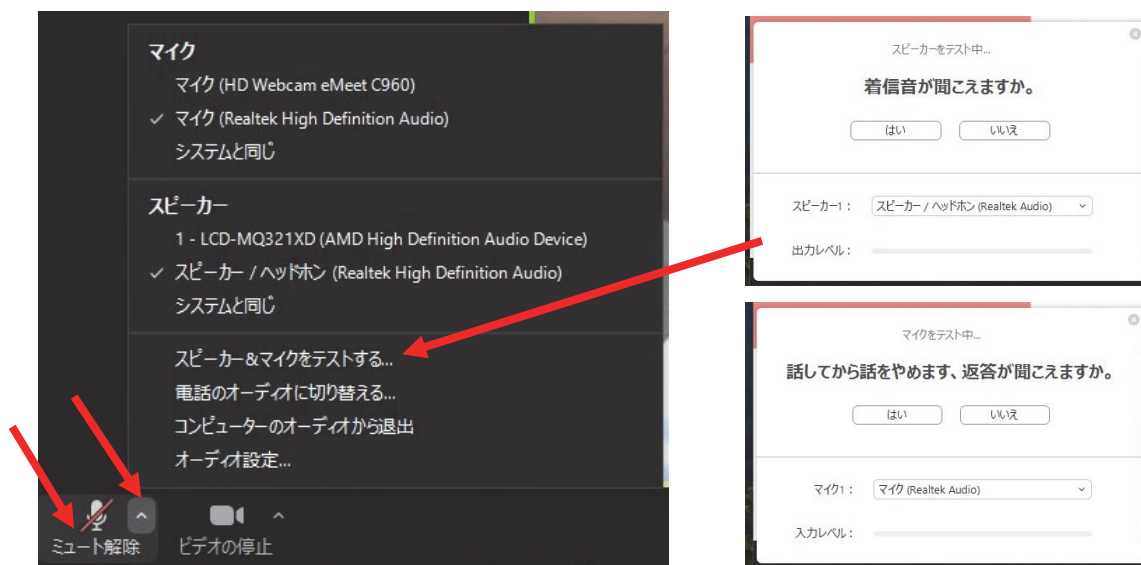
マイク
マイク (HD Webcam eMeet C960)
✓ マイク (Realtek High Definition Audio)
システムと同じ

スピーカー
1 - LCD-MQ321XD (AMD High Definition Audio Device)
✓ スピーカー / ヘッドホン (Realtek High Definition Audio)
システムと同じ

スピーカー&マイクをテストする...
電話のオーディオに切り替える...
コンピューターのオーディオから退出
オーディオ設定...

ミュート解除
ビデオの停止

スピーカーをテスト中...
着信音が聞こえますか。
はい
いいえ
スピーカー1： スピーカー / ヘッドホン (Realtek Audio)
出力レベル：

マイクをテスト中...
話してから話をやめます、返答が聞こえますか。
はい
いいえ
マイク1： マイク (Realtek Audio)
入力レベル：